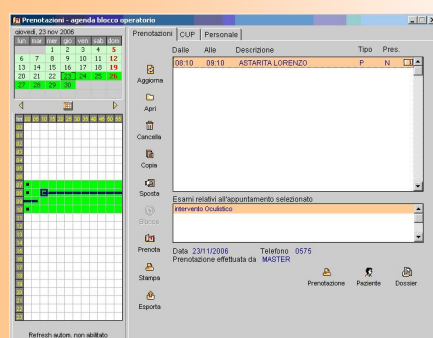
Prenotazioni - agenda blocco operatorio

giovedì, 23 nov 2006

| lun | mar | mer | gio | ven | sab | dom |
|---|---|---|---|---|---|---|
| | | 1 | 2 | 3 | 4 | 5 |
| 6 | 7 | 8 | 9 | 10 | 11 | 12 |
| 13 | 14 | 15 | 16 | 17 | 18 | 19 |
| 20 | 21 | 22 | 23 | 24 | 25 | 26 |
| 27 | 28 | 29 | 30 | | | |

Prenotazioni | CUP | Personale

Aggiorna
Apri
Cancella
Copia
Sposta
Blocca
Prenota
Stampa
Esporta

| Dalle | Alle | Descrizione | Tipo | Pres. |
|---|---|---|---|---|
| 08:10 | 09:10 | ASTARITA LORENZO | P | N |

Esami relativi all'appuntamento selezionato
Intervento Oculistico

Data 23/11/2006 Telefono 0575
Prenotazione effettuata da MASTER

Prenotazione Paziente Dossier

Refresh autom. non abilitato